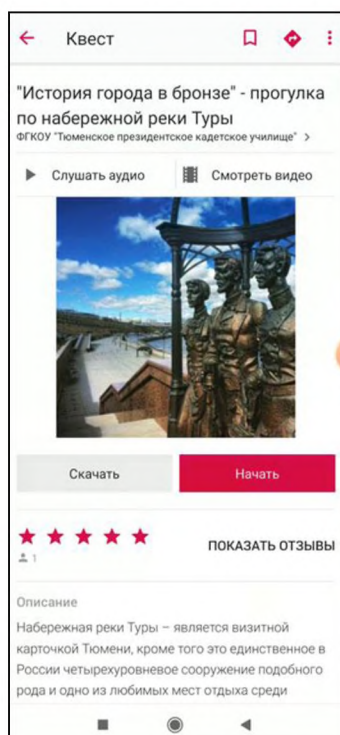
Квест

"История города в бронзе" - прогулка по набережной реки Туры

ФГКОУ "Тюменское президентское кадетское училище" >

Слушать аудио

Смотреть видео

Скачать

Начать

1

ПОКАЗАТЬ ОТЗЫВЫ

Описание

Набережная реки Туры – является визитной карточкой Тюмени, кроме того это единственное в России четырехуровневое сооружение подобного рода и одно из любимых мест отдыха среди